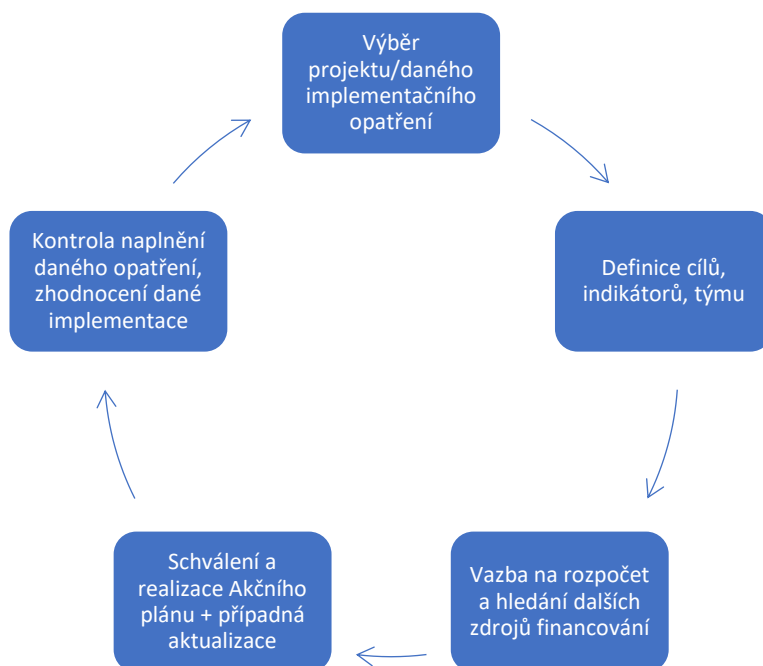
Výběr projektu/daného implementačního opatření

Definice cílů, indikátorů, týmu

Vazba na rozpočet a hledání dalších zdrojů financování

Schválení a realizace Akčního plánu + případná aktualizace

Kontrola naplnění daného opatření, zhodnocení dané implementace